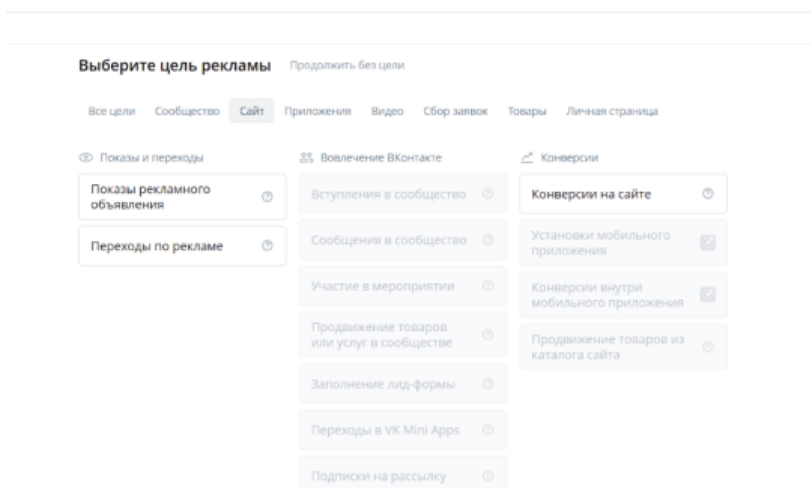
Выберите цель рекламы Продолжить без цели

Все цели Сообщество Сайт Приложения Видео Сбор заявок Товары Личная страница

Показы и переходы

Показы рекламного объявления

Переходы по рекламе

Вовлечение ВКонтакте

Вступления в сообщество

Сообщения в сообщество

Участие в мероприятии

Продвижение товаров или услуг в сообществе

Заполнение лид-формы

Переходы в VK Mini Apps

Подписки на рассылку

Конверсии

Конверсии на сайте

Установки мобильного приложения

Конверсии внутри мобильного приложения

Продвижение товаров из каталога сайта